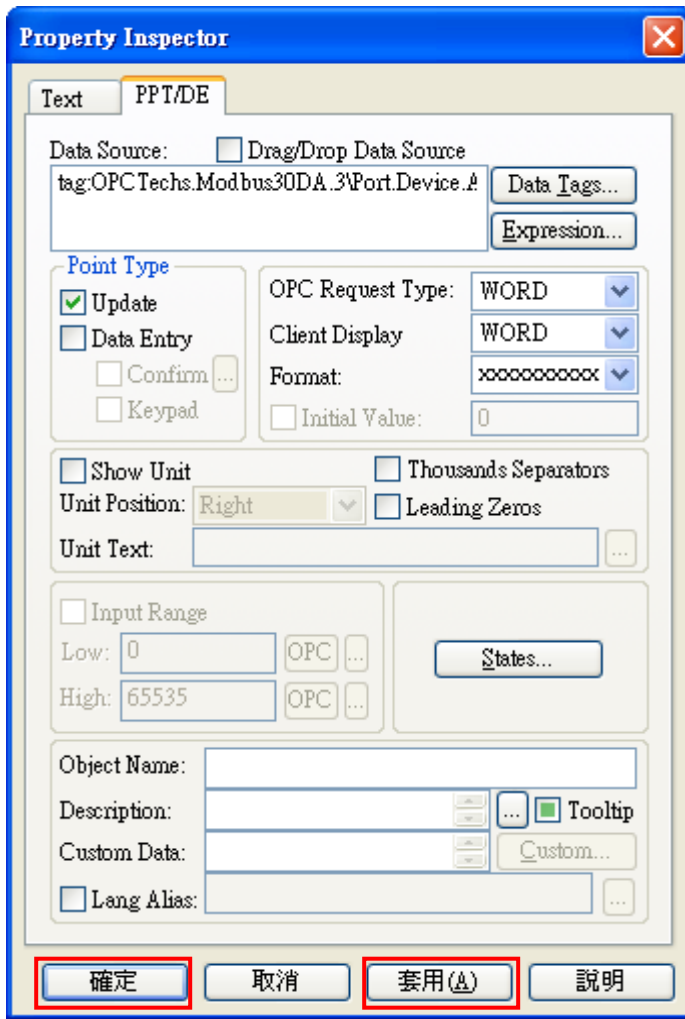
Property Inspector

Text PPT/DE

Data Source: Drag/Drop Data Source

tag:OPCTechs.Modbus30DA.3\Port.Device.A

Data Tags...

Expression...

Point Type

Update

Data Entry

Confirm ...

Keypad

OPC Request Type: WORD

Client Display WORD

Format: xxxxxxxxxx

Initial Value: 0

Show Unit

Thousands Separators

Unit Position: Right

Leading Zeros

Unit Text: ...

Input Range

Low: 0 OPC ...

High: 65535 OPC ...

States...

Object Name:

Description: ... Tooltip

Custom Data: Custom...

Lang Alias: ...

確定 取消 套用(A) 說明